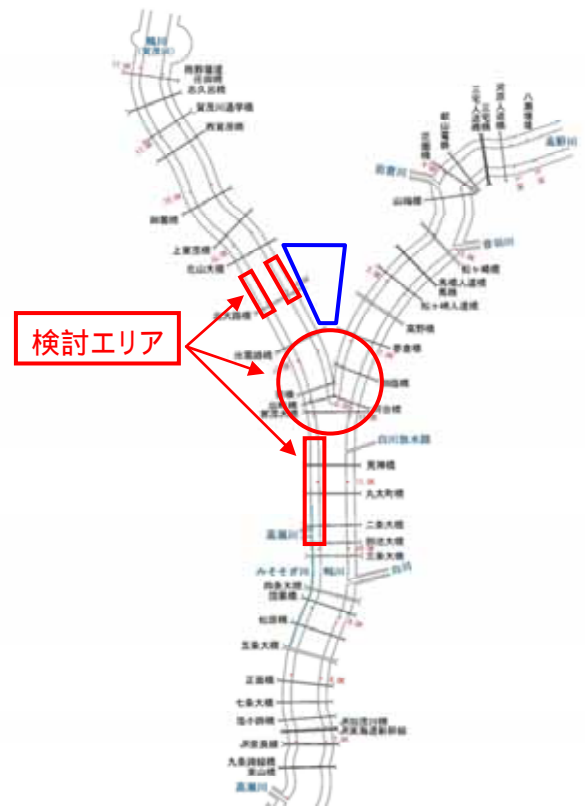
鴨川
賀茂川
西賀茂
志久呂橋
賀茂川通学橋
西賀茂橋
御薗橋
上賀茂橋
北山大橋
北大路橋
出雲路橋
葵橋
賀茂大橋
高野川
叡山電鉄
三宅橋
三宅八幡
八瀬橋
高野川
山端橋
松ヶ崎橋
高野人道橋
松ヶ崎人道橋
高野橋
河合橋
出町橋
白川放水路
荒神橋
丸太町橋
二条大橋
御池大橋
三条大橋
高瀬川
みそそぎ川
鴨川
白川
四条大橋
団栗橋
松原橋
五条大橋
正面橋
七条大橋
塩小路橋
JR奈良線
九条跨線橋
東山橋
高瀬川
JR東海道本線
JR東海道新幹線
検討エリア